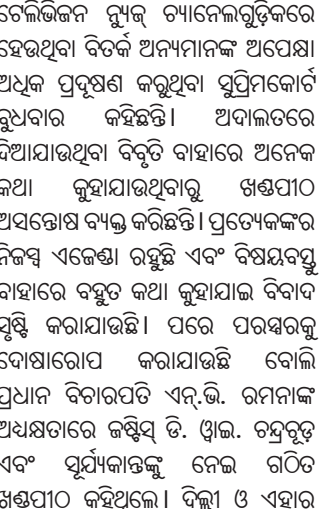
ଟେଲିଭିଜନ ନ୍ୟୁଜ୍ ଚ୍ୟାନେଲଗୁଡ଼ିକରେ ହେଉଥିବା ବିତର୍କ ଅନ୍ୟମାନଙ୍କ ଅପେକ୍ଷା ଅଧିକ ପ୍ରଦୂଷଣ କରୁଥିବା ସୁପ୍ରିମକୋର୍ଟ ବୁଧବାର କହିଛନ୍ତି। ଅଦାଲତରେ ଦିଆଯାଉଥିବା ବିବୃତି ବାହାରେ ଅନେକ କଥା କୁହାଯାଉଥିବାରୁ ଖଣ୍ଡପୀଠ ଅସନ୍ତୋଷ ବ୍ୟକ୍ତ କରିଛନ୍ତି। ପ୍ରତ୍ୟେକଙ୍କର ନିଜସ୍ୱ ଏଜେଣ୍ଡା ରହୁଛି ଏବଂ ବିଷୟବସ୍ତୁ ବାହାରେ ବହୁତ କଥା କୁହାଯାଇ ବିବାଦ ସୃଷ୍ଟି କରାଯାଉଛି। ପରେ ପରସ୍ପରକୁ ଦୋଷାରୋପ କରାଯାଉଛି ବୋଲି ପ୍ରଧାନ ବିଚାରପତି ଏନ୍.ଭି. ରମନାଙ୍କ ଅଧ୍ୟକ୍ଷତାରେ ଜଷ୍ଟିସ୍ ଡି. ୱାଇ. ଚନ୍ଦ୍ରଚୂଡ଼ ଏବଂ ସୂର୍ଯ୍ୟକାନ୍ତଙ୍କୁ ନେଇ ଗଠିତ ଖଣ୍ଡପୀଠ କହିଥିଲେ। ଦିଲ୍ଲୀ ଓ ଏହାର